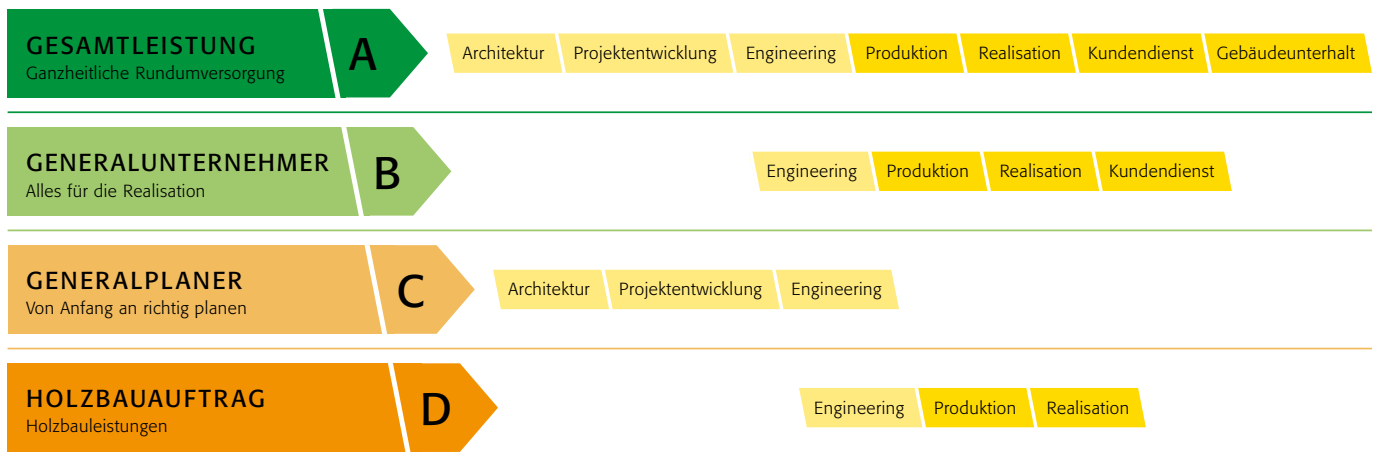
GESAMTLEISTUNG
Ganzheitliche Rundumversorgung

A

Architektur | Projektentwicklung | Engineering | Produktion | Realisation | Kundendienst | Gebäudeunterhalt

GENERALUNTERNEHMER
Alles für die Realisation

B

Engineering | Produktion | Realisation | Kundendienst

GENERALPLANER
Von Anfang an richtig planen

C

Architektur | Projektentwicklung | Engineering

HOLZBAUAUFTRAG
Holzbauleistungen

D

Engineering | Produktion | Realisation